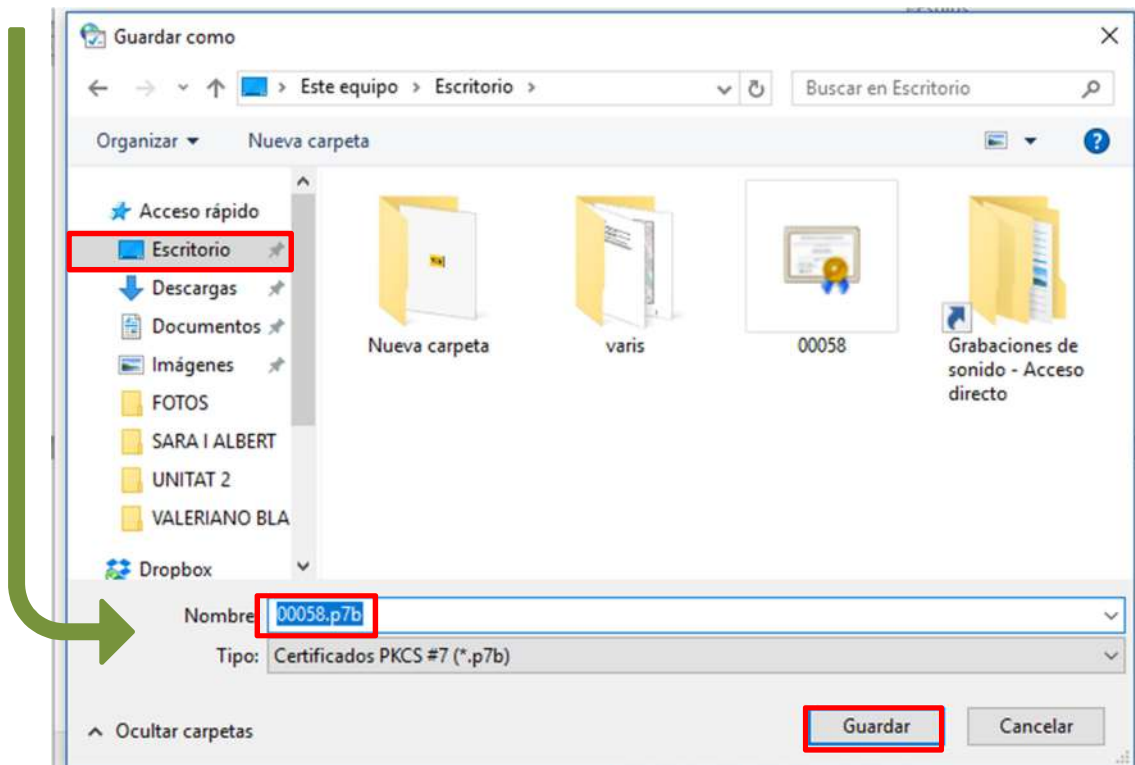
Guardar como

Este equipo > Escritorio >

Buscar en Escritorio

Organizar ▾ Nueva carpeta

Acceso rápido
Escritorio
Descargas
Documentos
Imágenes
FOTOS
SARA I ALBERT
UNITAT 2
VALERIANO BLA
Dropbox

Nueva carpeta
varis
00058
Grabaciones de sonido - Acceso directo

Nombre: 00058.p7b
Tipo: Certificados PKCS #7 (*.p7b)

Ocultar carpetas
Guardar
Cancelar